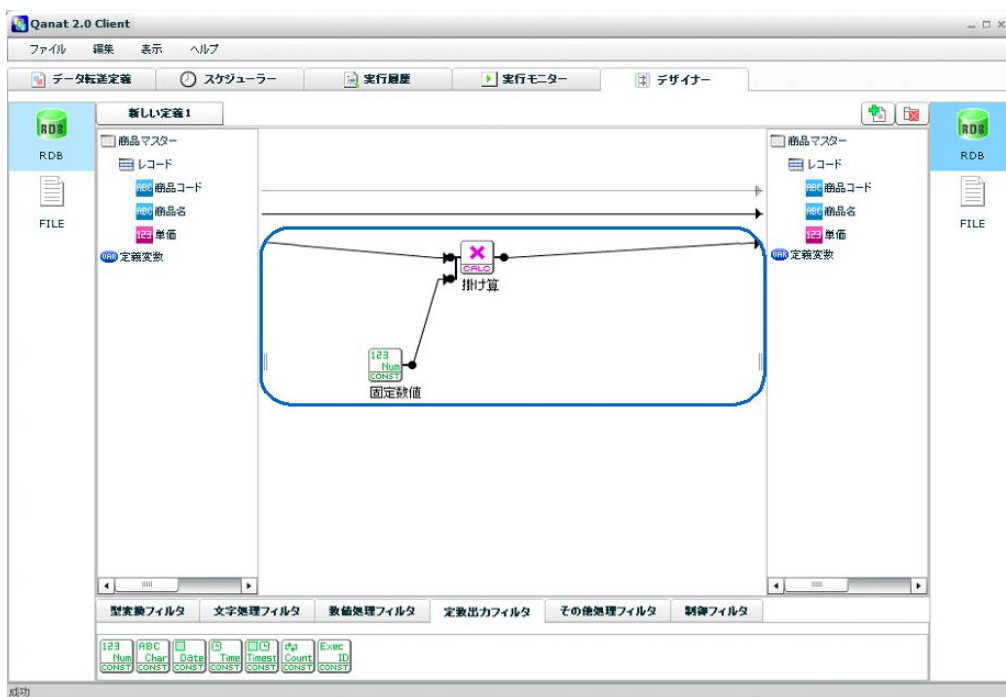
Qanat 2.0 Client

ファイル 編集 表示 ヘルプ

データ転送定義 スケジューラー 実行履歴 実行モニター デザイナー

RDB
FILE

新しい定義1

商品マスター
レコード
ABC 商品コード
ABC 商品名
123 単価
VAR 定義変数

CALC
掛け算

123 Num CONST
固定数値

商品マスター
レコード
ABC 商品コード
ABC 商品名
123 単価
VAR 定義変数

RDB
FILE

型変換フィルタ 文字処理フィルタ 数値処理フィルタ 定数出力フィルタ その他処理フィルタ 制御フィルタ

123 Num CONST
ABC Char CONST
Date CONST
Time CONST
Timest CONST
Count CONST
Exec ID CONST

成功